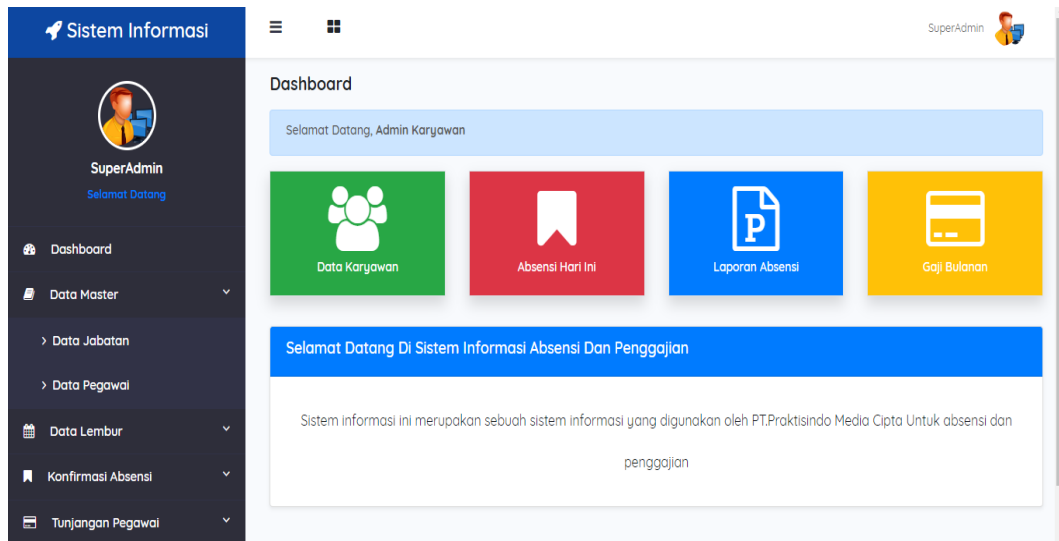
Sistem Informasi

SuperAdmin
Selamat Datang

Dashboard
Data Master
> Data Jabatan
> Data Pegawai
Data Lembur
Konfirmasi Absensi
Tunjangan Pegawai

SuperAdmin

Dashboard

Selamat Datang, Admin Karyawan

Data Karyawan

Absensi Hari Ini

P
Laporan Absensi

Gaji Bulanan

Selamat Datang Di Sistem Informasi Absensi Dan Penggajian

Sistem informasi ini merupakan sebuah sistem informasi yang digunakan oleh PT.Praktisindo Media Cipta Untuk absensi dan penggajian